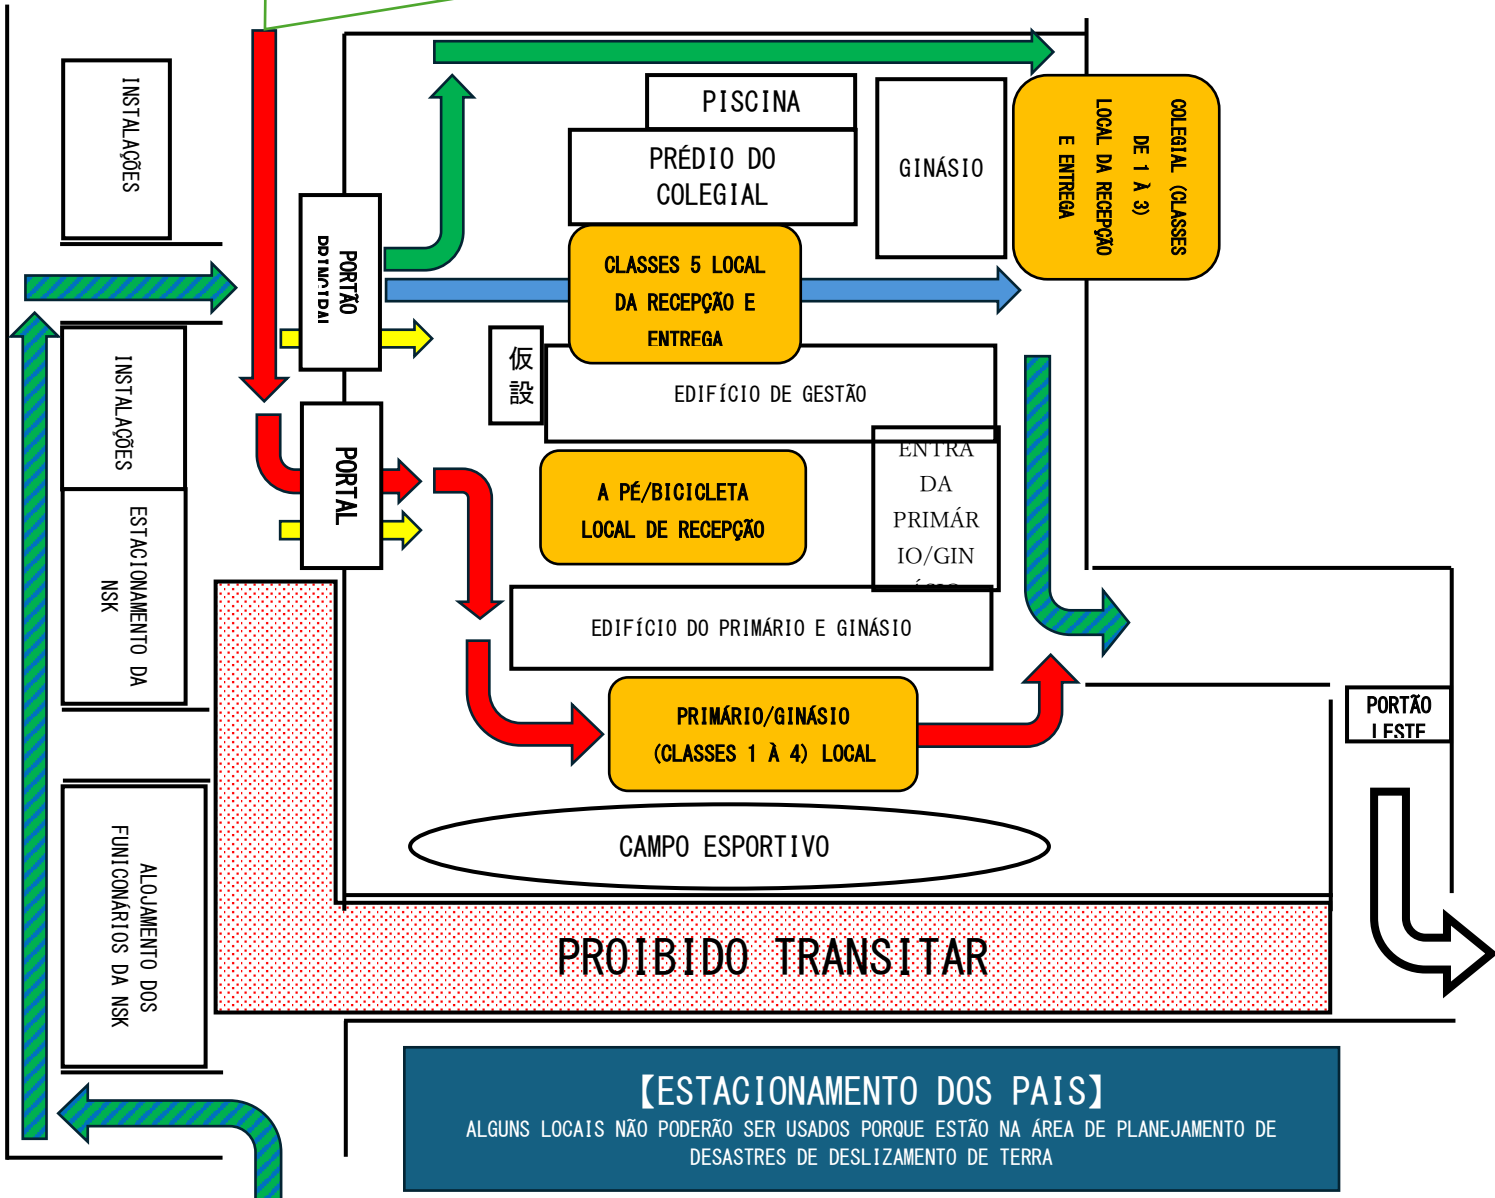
INSTALAÇÕES

PISCINA

PRÉDIO DO COLEGIAL

GINÁSIO

COLEGIAL (CLASSES DE 1 À 3) LOCAL DA RECEPÇÃO E ENTREGA

PORTÃO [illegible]

CLASSES 5 LOCAL DA RECEPÇÃO E ENTREGA

INSTALAÇÕES

仮設

EDIFÍCIO DE GESTÃO

PORTAL

A PÉ/BICICLETA LOCAL DE RECEPÇÃO

ENTRA DA PRIMÁR IO/GIN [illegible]

ESTACIONAMENTO DA NSK

EDIFÍCIO DO PRIMÁRIO E GINÁSIO

PRIMÁRIO/GINÁSIO (CLASSES 1 À 4) LOCAL

PORTÃO LESTE

ALOJAMENTO DOS FUNICONÁRIOS DA NSK

CAMPO ESPORTIVO

PROIBIDO TRANSITAR

【ESTACIONAMENTO DOS PAIS】
ALGUNS LOCAIS NÃO PODERÃO SER USADOS PORQUE ESTÃO NA ÁREA DE PLANEJAMENTO DE DESASTRES DE DESLIZAMENTO DE TERRA